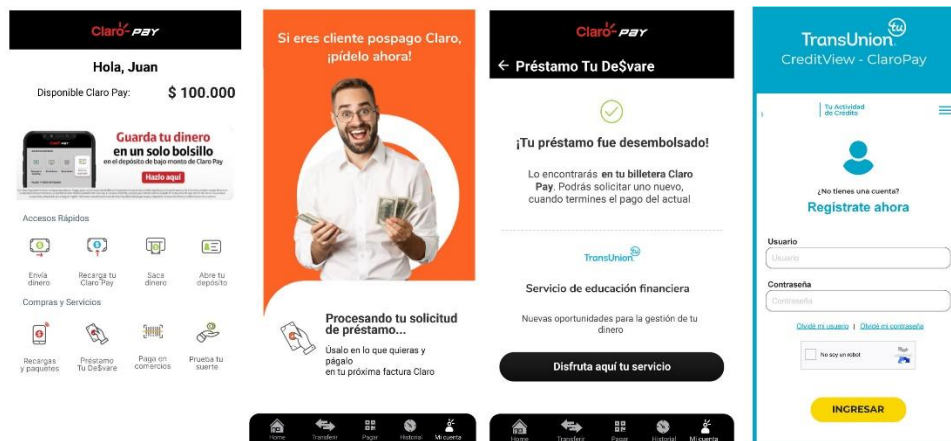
Claro PAY

Hola, Juan

Disponible Claro Pay: $ 100.000

Guarda tu dinero en un solo bolsillo en el depósito de bajo monto de Claro Pay

Hazlo aquí

Accesos Rápidos

Envía dinero

Recarga tu Claro Pay

Saca dinero

Abre tu depósito

Compras y Servicios

Recargas y paquetes

Préstamo Tu De$vare

Paga en comercios

Prueba tu suerte

Si eres cliente pospago Claro, ¡pídelo ahora!

Procesando tu solicitud de préstamo...

Úsalo en lo que quieras y págalo en tu próxima factura Claro

Home Transferir Pagar Historial Mi cuenta

Claro PAY

← Préstamo Tu De$vare

¡Tu préstamo fue desembolsado!

Lo encontrarás en tu billetera Claro Pay. Podrás solicitar uno nuevo, cuando termines el pago del actual

TransUnion

Servicio de educación financiera

Nuevas oportunidades para la gestión de tu dinero

Disfruta aquí tu servicio

Home Transferir Pagar Historial Mi cuenta

TransUnion

CreditView - ClaroPay

Tu Actividad de Crédito

¿No tienes una cuenta?

Registrate ahora

Usuario

Usuario

Contraseña

Contraseña

Olvidé mi usuario | Olvidé mi contraseña

No soy un robot

INGRESAR